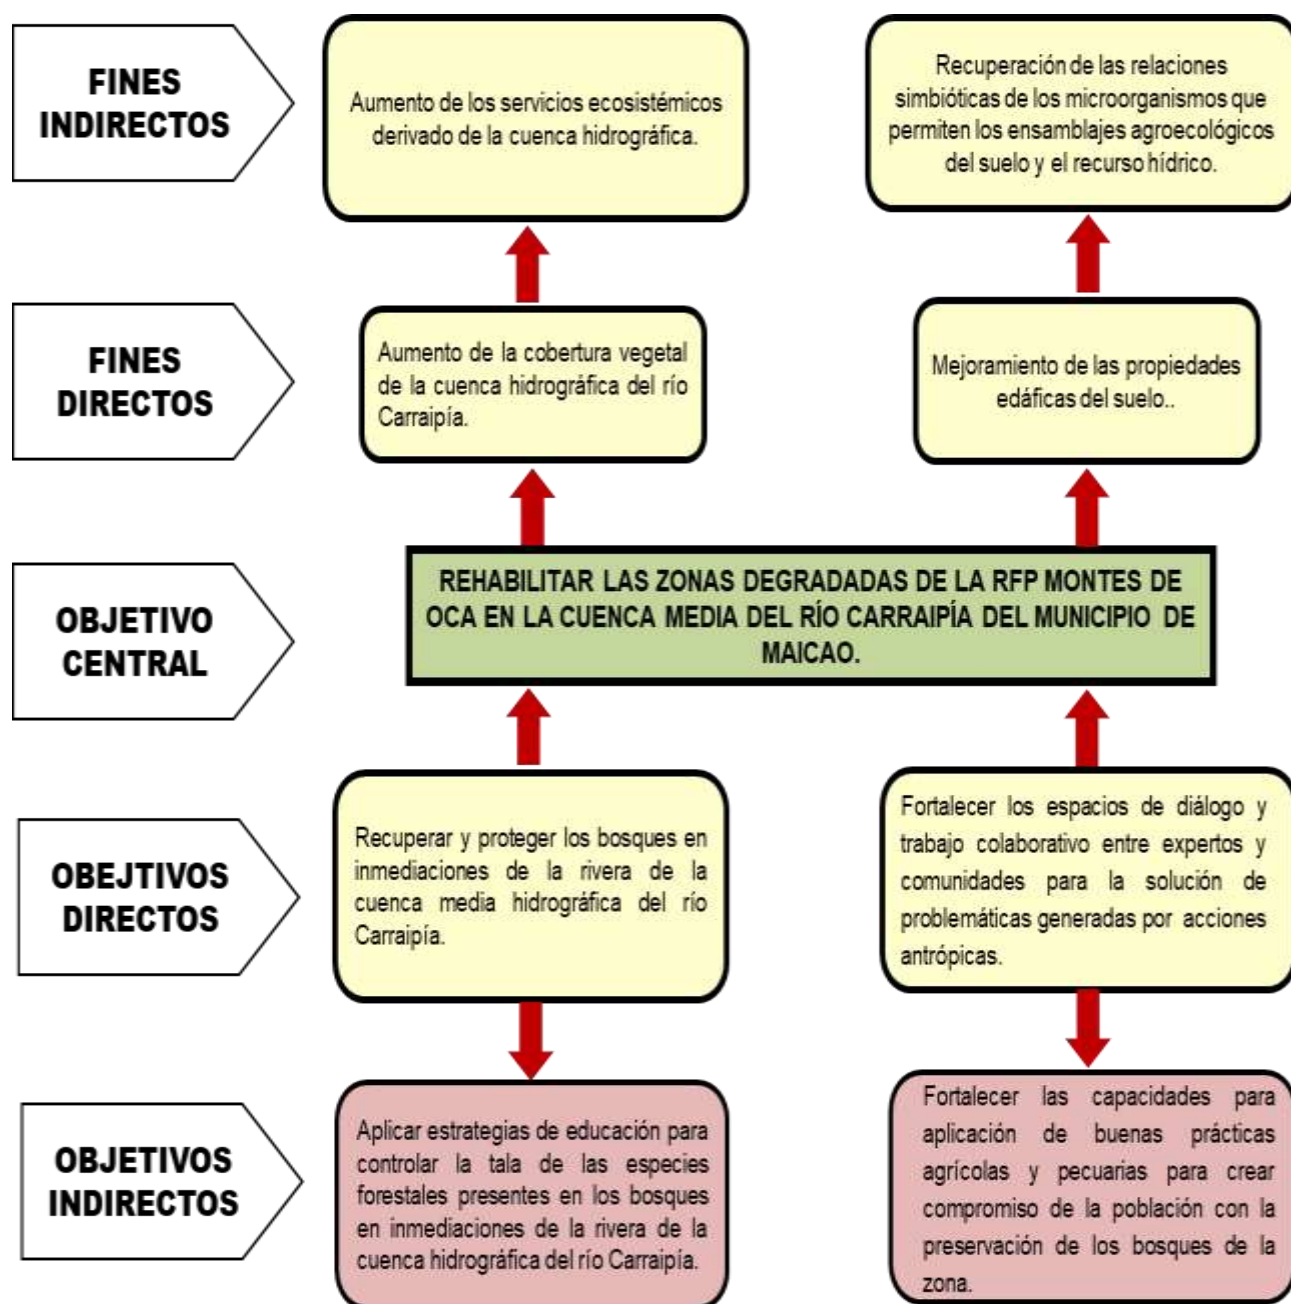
FINES INDIRECTOS

Aumento de los servicios ecosistémicos derivado de la cuenca hidrográfica.

Recuperación de las relaciones simbióticas de los microorganismos que permiten los ensamblajes agroecológicos del suelo y el recurso hídrico.

FINES DIRECTOS

Aumento de la cobertura vegetal de la cuenca hidrográfica del río Carraipía.

Mejoramiento de las propiedades edáficas del suelo..

OBJETIVO CENTRAL

REHABILITAR LAS ZONAS DEGRADADAS DE LA RFP MONTES DE OCA EN LA CUENCA MEDIA DEL RÍO CARRAIPÍA DEL MUNICIPIO DE MAICAO.

OBEJTIVOS DIRECTOS

Recuperar y proteger los bosques en inmediaciones de la rivera de la cuenca media hidrográfica del río Carraipía.

Fortalecer los espacios de diálogo y trabajo colaborativo entre expertos y comunidades para la solución de problemáticas generadas por acciones antrópicas.

OBJETIVOS INDIRECTOS

Aplicar estrategias de educación para controlar la tala de las especies forestales presentes en los bosques en inmediaciones de la rivera de la cuenca hidrográfica del río Carraipía.

Fortalecer las capacidades para aplicación de buenas prácticas agrícolas y pecuarias para crear compromiso de la población con la preservación de los bosques de la zona.